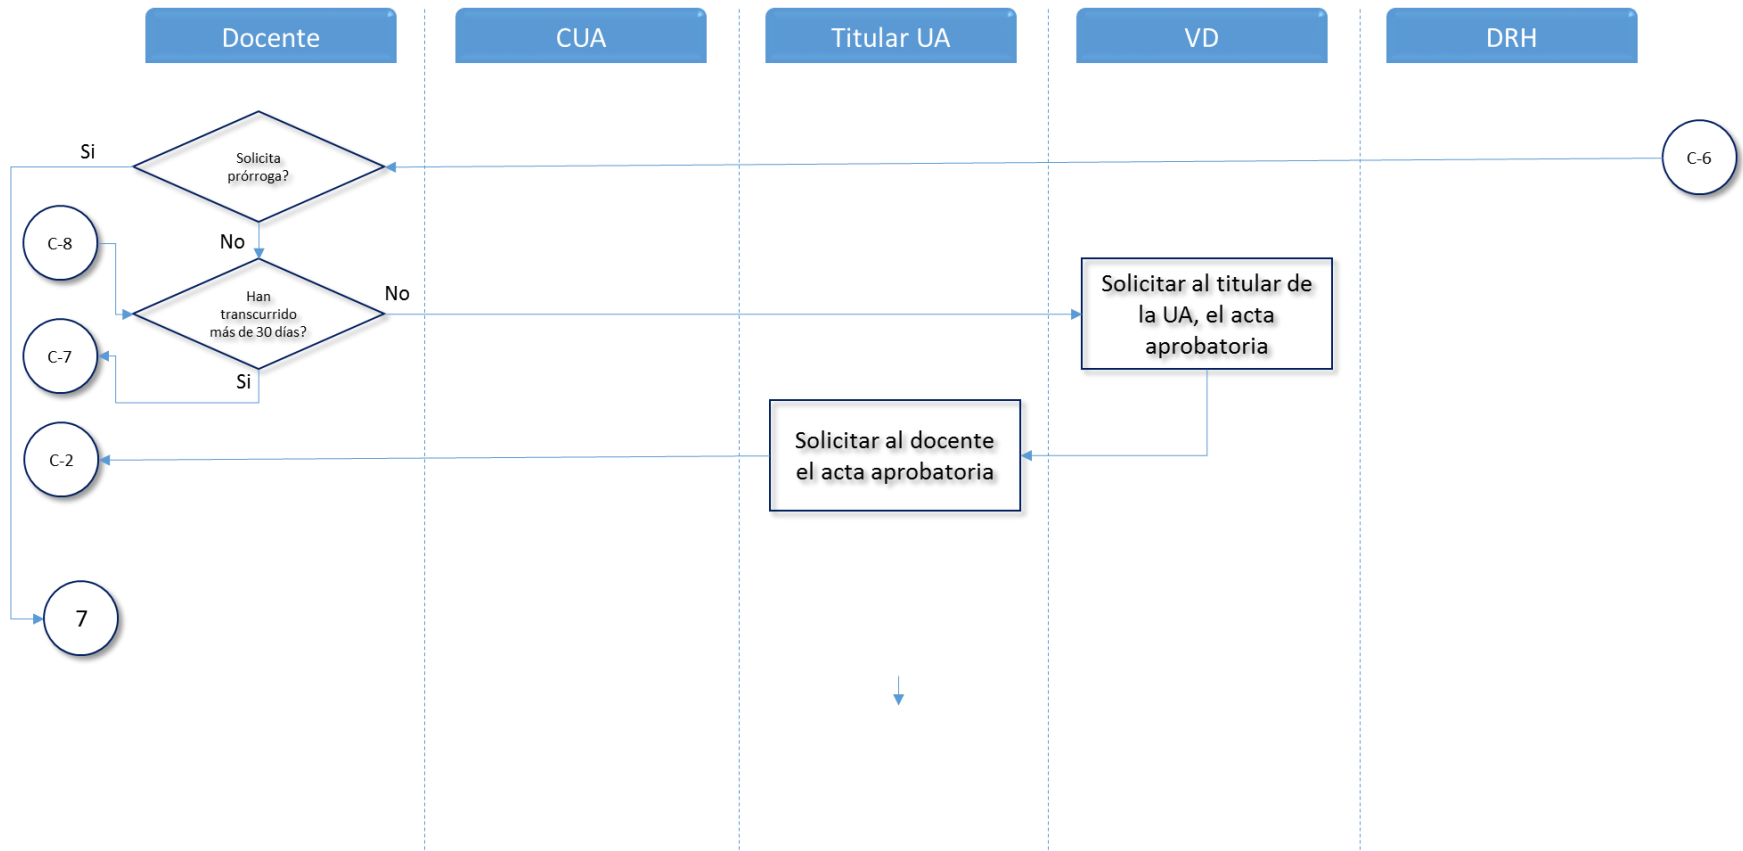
Docente

CUA

Titular UA

VD

DRH

Si

Solicita prórroga?

C-6

No

C-8

Han transcurrido más de 30 días?

No

Solicitar al titular de la UA, el acta aprobatoria

C-7

Si

C-2

Solicitar al docente el acta aprobatoria

7